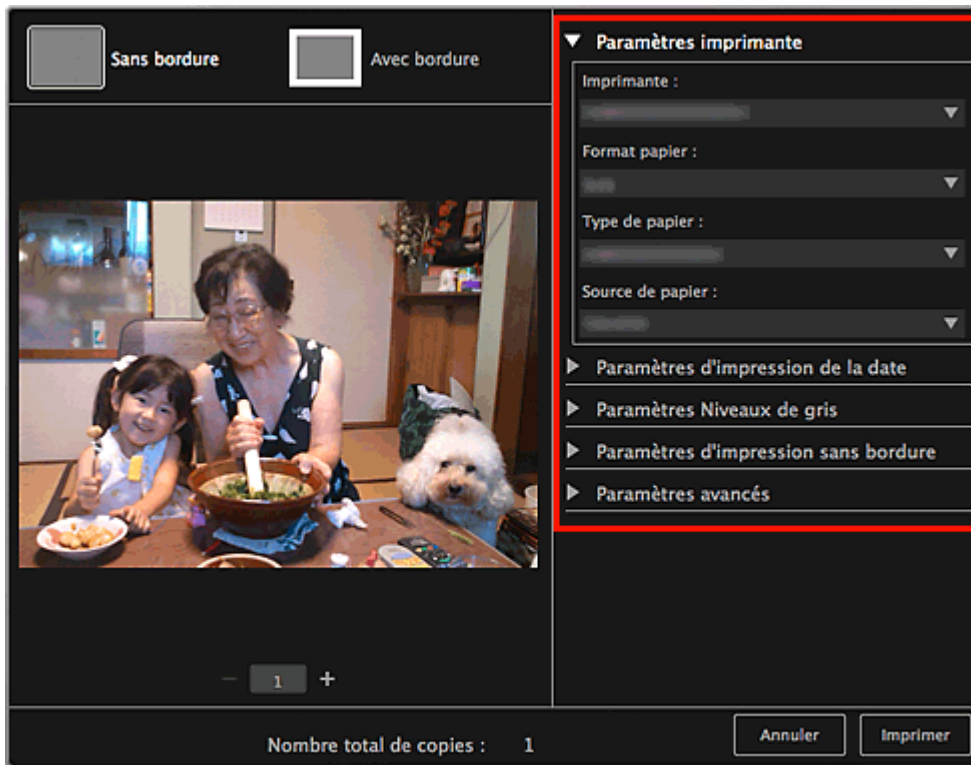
Sans bordure

Avec bordure

Paramètres imprimante

Imprimante :

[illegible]

Format papier :

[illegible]

Type de papier :

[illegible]

Source de papier :

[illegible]

Paramètres d'impression de la date

Paramètres Niveaux de gris

Paramètres d'impression sans bordure

Paramètres avancés

− 1 +

Nombre total de copies : 1

Annuler

Imprimer